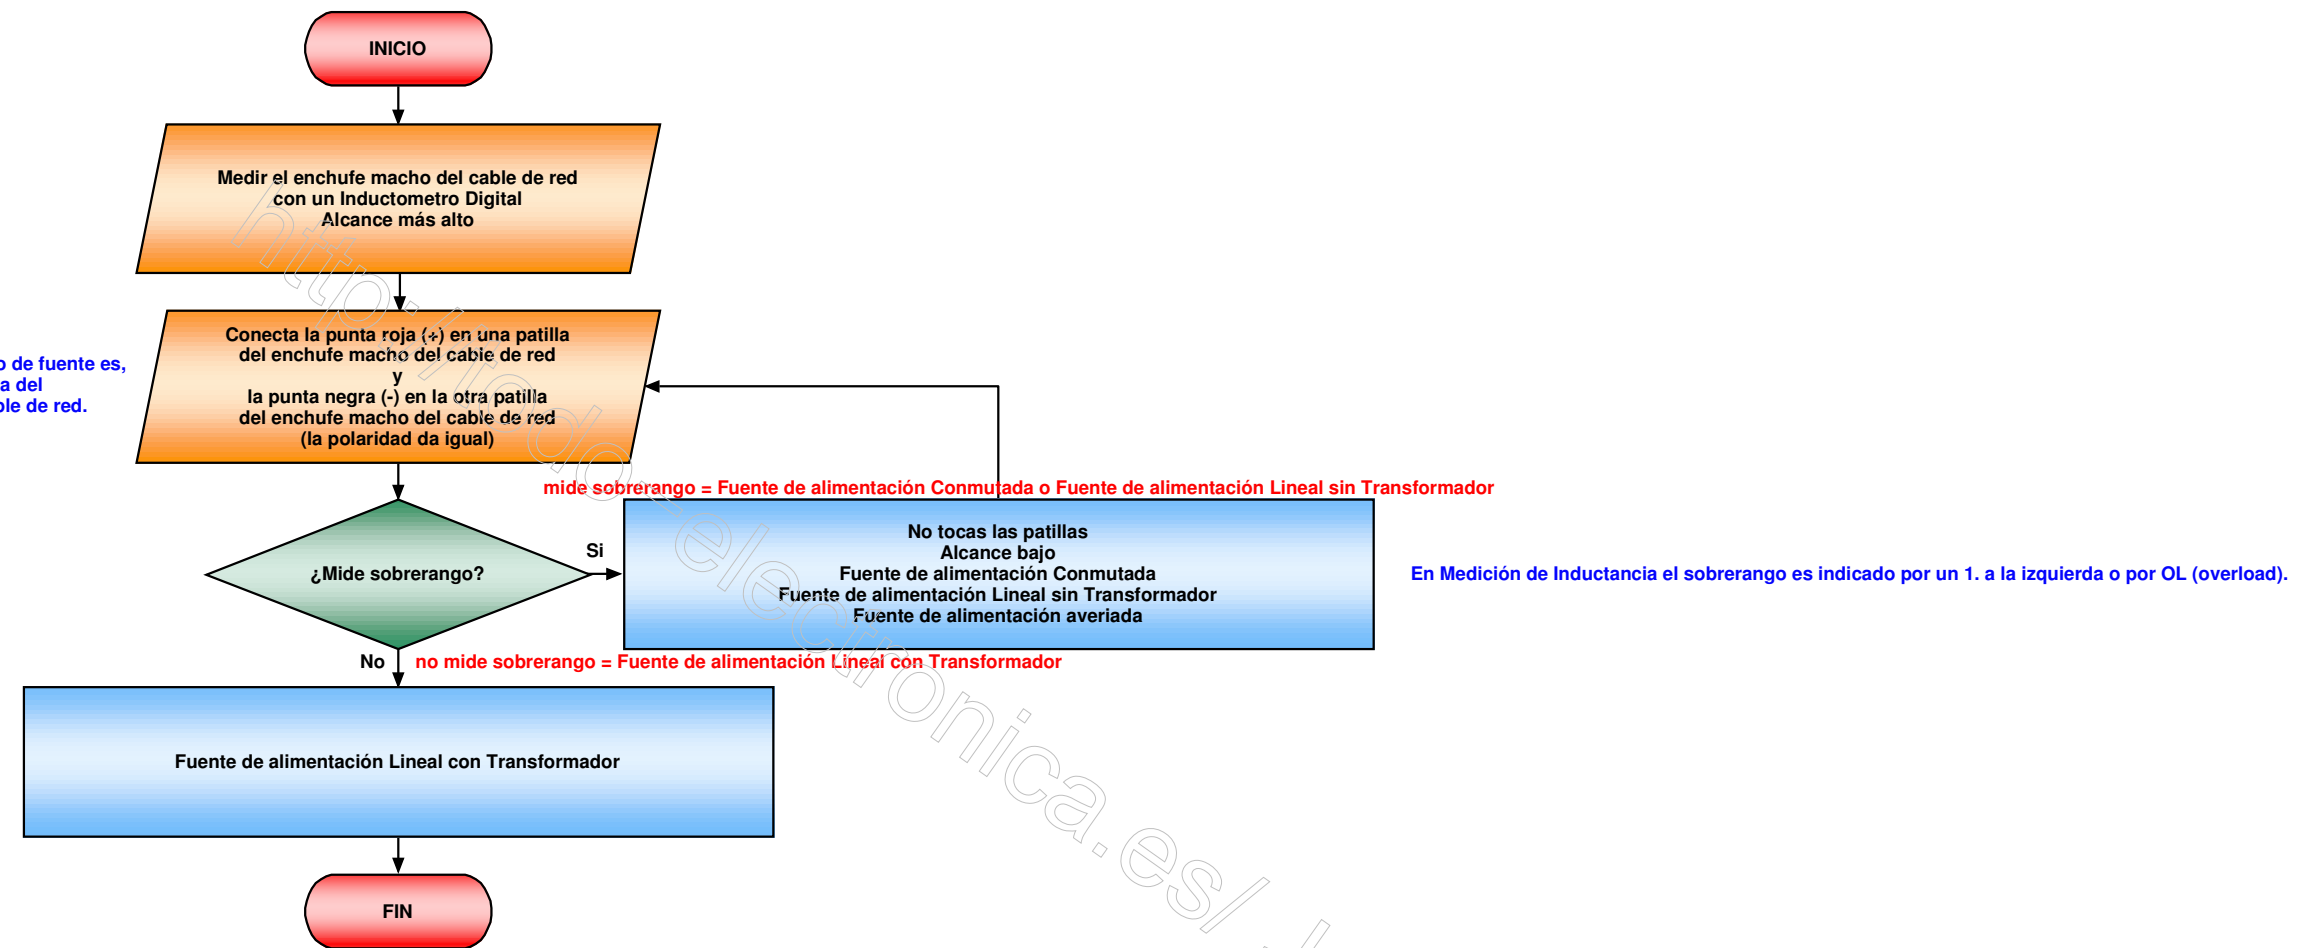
INICIO

Medir el enchufe macho del cable de red con un Inductometro Digital Alcance más alto

o de fuente es, a del ble de red.

Conecta la punta roja (+) en una patilla del enchufe macho del cable de red y la punta negra (-) en la otra patilla del enchufe macho del cable de red (la polaridad da igual)

mide sobrerango = Fuente de alimentación Conmutada o Fuente de alimentación Lineal sin Transformador

¿Mide sobrerango?

Si

No tocas las patillas
Alcance bajo
Fuente de alimentación Conmutada
Fuente de alimentación Lineal sin Transformador
Fuente de alimentación averiada

En Medición de Inductancia el sobrerango es indicado por un 1. a la izquierda o por OL (overload).

No

no mide sobrerango = Fuente de alimentación Lineal con Transformador

Fuente de alimentación Lineal con Transformador

FIN

http://hedo-electronica.es/ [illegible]